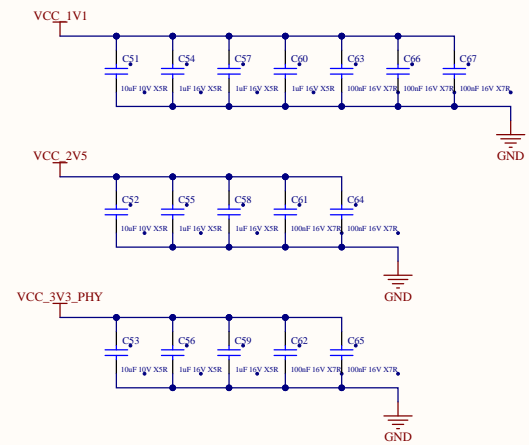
VCC_1V1

C51
10uF 10V X5R
C54
1uF 16V X5R
C57
1uF 16V X5R
C60
1uF 16V X5R
C63
100nF 16V X7R
C66
100nF 16V X7R
C67
100nF 16V X7R

GND

VCC_2V5

C52
10uF 10V X5R
C55
1uF 16V X5R
C58
1uF 16V X5R
C61
100nF 16V X7R
C64
100nF 16V X7R

GND

VCC_3V3_PHY

C53
10uF 10V X5R
C56
1uF 16V X5R
C59
1uF 16V X5R
C62
100nF 16V X7R
C65
100nF 16V X7R

GND